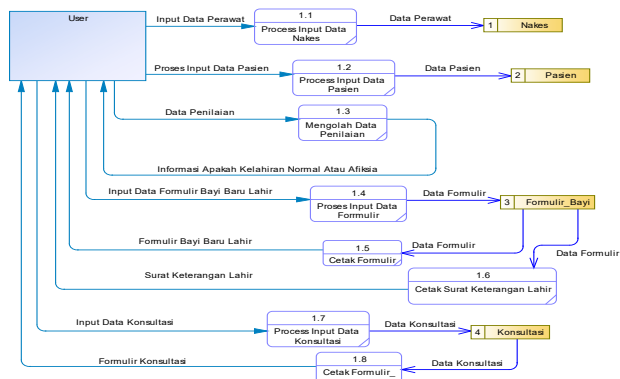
User

Input Data Perawat

1.1
Process Input Data Nakes

Data Perawat

1 Nakes

Proses Input Data Pasien

1.2
Process Input Data Pasien

Data Pasien

2 Pasien

Data Penilaian

1.3
Mengolah Data Penilaian

Informasi Apakah Kelahiran Normal Atau Afiksia

Input Data Formulir Bayi Baru Lahir

1.4
Proses Input Data Formmulir

Data Formulir

3 Formulir_Bayi

Formulir Bayi Baru Lahir

1.5
Cetak Formulir

Data Formulir

Data Formulir

Surat Keterangan Lahir

1.6
Cetak Surat Keterangan Lahir

Input Data Konsultasi

1.7
Process Input Data Konsultasi

Data Konsultasi

4 Konsultasi

Formulir Konsultasi

1.8
Cetak Formulir_

Data Konsultasi